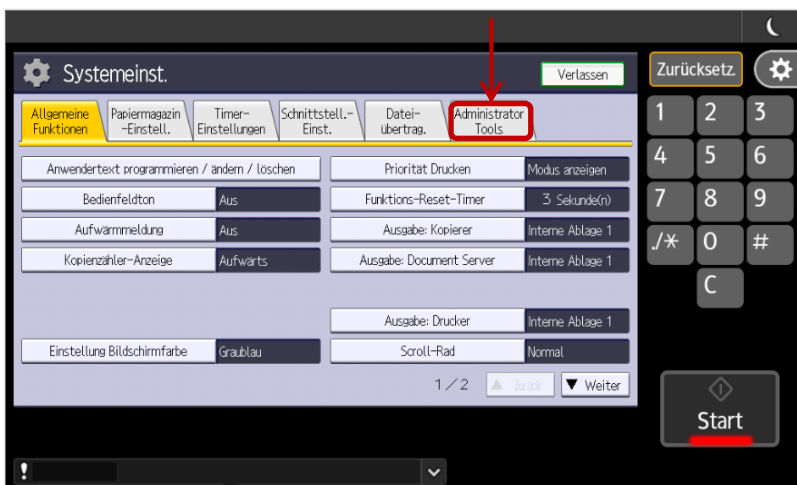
Systemeinst.

Verlassen

Allgemeine Funktionen

Papiermagazin -Einstell.

Timer-Einstellungen

Schnittstell.-Einst.

Datei-übertrag.

Administrator Tools

| | | | |
|---|---|---|---|
| Anwendertext programmieren / ändern / löschen | | Priorität Drucken | Modus anzeigen |
| Bedienfeldton | Aus | Funktions-Reset-Timer | 3 Sekunde(n) |
| Aufwärmmeldung | Aus | Ausgabe: Kopierer | Interne Ablage 1 |
| Kopienzähler-Anzeige | Aufwärts | Ausgabe: Document Server | Interne Ablage 1 |
| | | Ausgabe: Drucker | Interne Ablage 1 |
| Einstellung Bildschirmfarbe | Graublau | Scroll-Rad | Normal |

1/2

Zurück

Weiter

Zurücksetz.

1
2
3
4
5
6
7
8
9
./*
0
#
C

Start

!